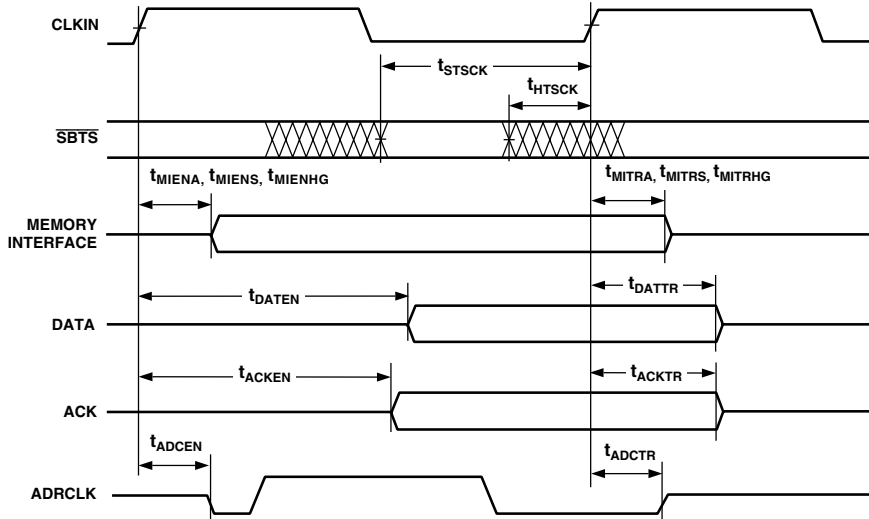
CLKIN

$t_{STSCK}$

$t_{HTSCK}$

$\overline{SBTS}$

$t_{MIENA}$, $t_{MIENS}$, $t_{MIENHG}$

$t_{MITRA}$, $t_{MITRS}$, $t_{MITRHG}$

MEMORY INTERFACE

$t_{DATEN}$

$t_{DATTR}$

DATA

$t_{ACKEN}$

$t_{ACKTR}$

ACK

$t_{ADCEN}$

$t_{ADCTR}$

ADRCLK